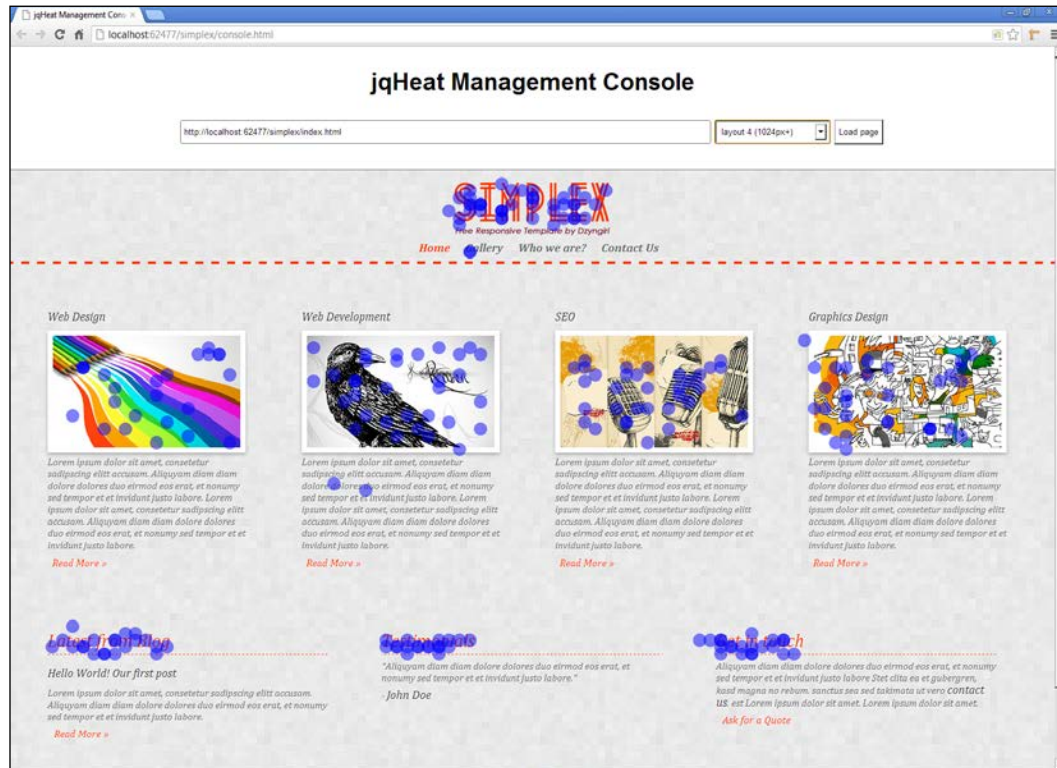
jqHeat Management Cons ×

localhost:62477/simplex/console.html

jqHeat Management Console

http://localhost:62477/simplex/index.html

layout 4 (1024px+)

Load page

SIMPLEX

Free Responsive Template by Dzyngiri

Home Gallery Who we are? Contact Us

Web Design

Lorem ipsum dolor sit amet, consetetur sadipscing elitt accusam. Aliquyam diam diam dolore dolores duo eirmod eos erat, et nonumy sed tempor et et invidunt justo labore. Lorem ipsum dolor sit amet, consetetur sadipscing elitt accusam. Aliquyam diam diam dolore dolores duo eirmod eos erat, et nonumy sed tempor et et invidunt justo labore.

Read More »

Web Development

Lorem ipsum dolor sit amet, consetetur sadipscing elitt accusam. Aliquyam diam diam dolore dolores duo eirmod eos erat, et nonumy sed tempor et et invidunt justo labore. Lorem ipsum dolor sit amet, consetetur sadipscing elitt accusam. Aliquyam diam diam dolore dolores duo eirmod eos erat, et nonumy sed tempor et et invidunt justo labore.

Read More »

SEO

Lorem ipsum dolor sit amet, consetetur sadipscing elitt accusam. Aliquyam diam diam dolore dolores duo eirmod eos erat, et nonumy sed tempor et et invidunt justo labore. Lorem ipsum dolor sit amet, consetetur sadipscing elitt accusam. Aliquyam diam diam dolore dolores duo eirmod eos erat, et nonumy sed tempor et et invidunt justo labore.

Read More »

Graphics Design

Lorem ipsum dolor sit amet, consetetur sadipscing elitt accusam. Aliquyam diam diam dolore dolores duo eirmod eos erat, et nonumy sed tempor et et invidunt justo labore. Lorem ipsum dolor sit amet, consetetur sadipscing elitt accusam. Aliquyam diam diam dolore dolores duo eirmod eos erat, et nonumy sed tempor et et invidunt justo labore.

Read More »

Latest from Blog

Hello World! Our first post

Lorem ipsum dolor sit amet, consetetur sadipscing elitt accusam. Aliquyam diam diam dolore dolores duo eirmod eos erat, et nonumy sed tempor et et invidunt justo labore.

Read More »

Testimonials

"Aliquyam diam diam dolore dolores duo eirmod eos erat, et nonumy sed tempor et et invidunt justo labore."

- John Doe

Get in touch

Aliquyam diam diam dolore dolores duo eirmod eos erat, et nonumy sed tempor et et invidunt justo labore Stet clita ea et gubergren, kasd magna no rebum. sanctus sea sed takimata ut vero contact us. est Lorem ipsum dolor sit amet. Lorem ipsum dolor sit amet.

Ask for a Quote